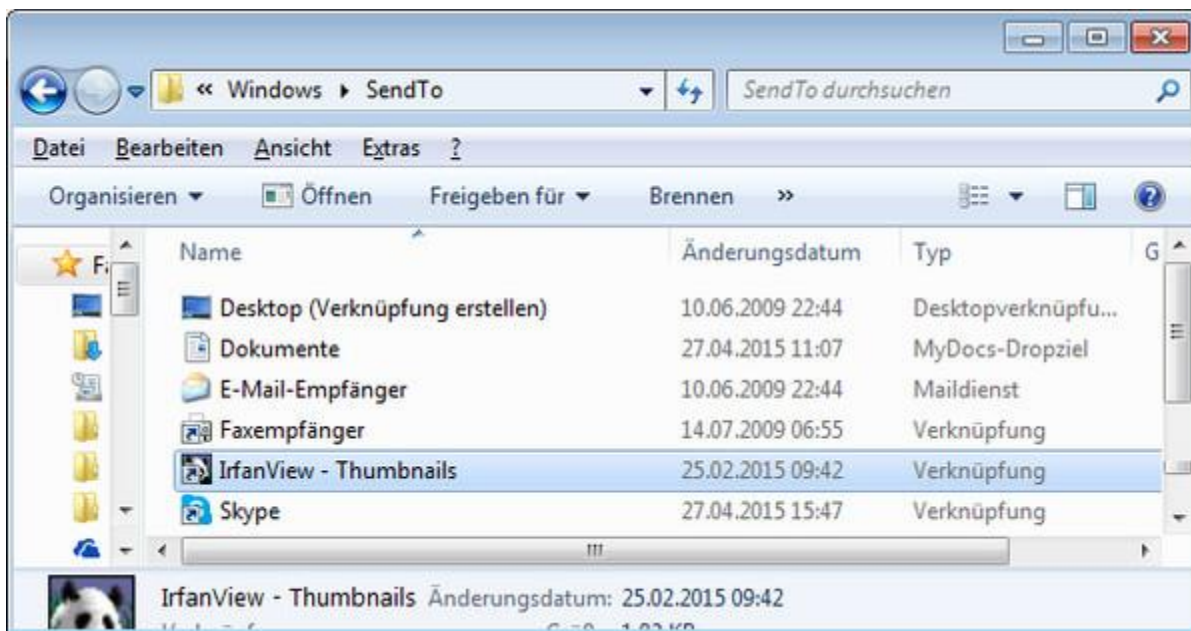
« Windows ▸ SendTo

SendTo durchsuchen

Datei Bearbeiten Ansicht Extras ?

Organisieren ▾ Öffnen Freigeben für ▾ Brennen »

| Name | Änderungsdatum | Typ | G |
|---|---|---|---|
| Desktop (Verknüpfung erstellen) | 10.06.2009 22:44 | Desktopverknüpfu... | |
| Dokumente | 27.04.2015 11:07 | MyDocs-Dropziel | |
| E-Mail-Empfänger | 10.06.2009 22:44 | Maildienst | |
| Faxempfänger | 14.07.2009 06:55 | Verknüpfung | |
| IrfanView - Thumbnails | 25.02.2015 09:42 | Verknüpfung | |
| Skype | 27.04.2015 15:47 | Verknüpfung | |

Fa

IrfanView - Thumbnails Änderungsdatum: 25.02.2015 09:42

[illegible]